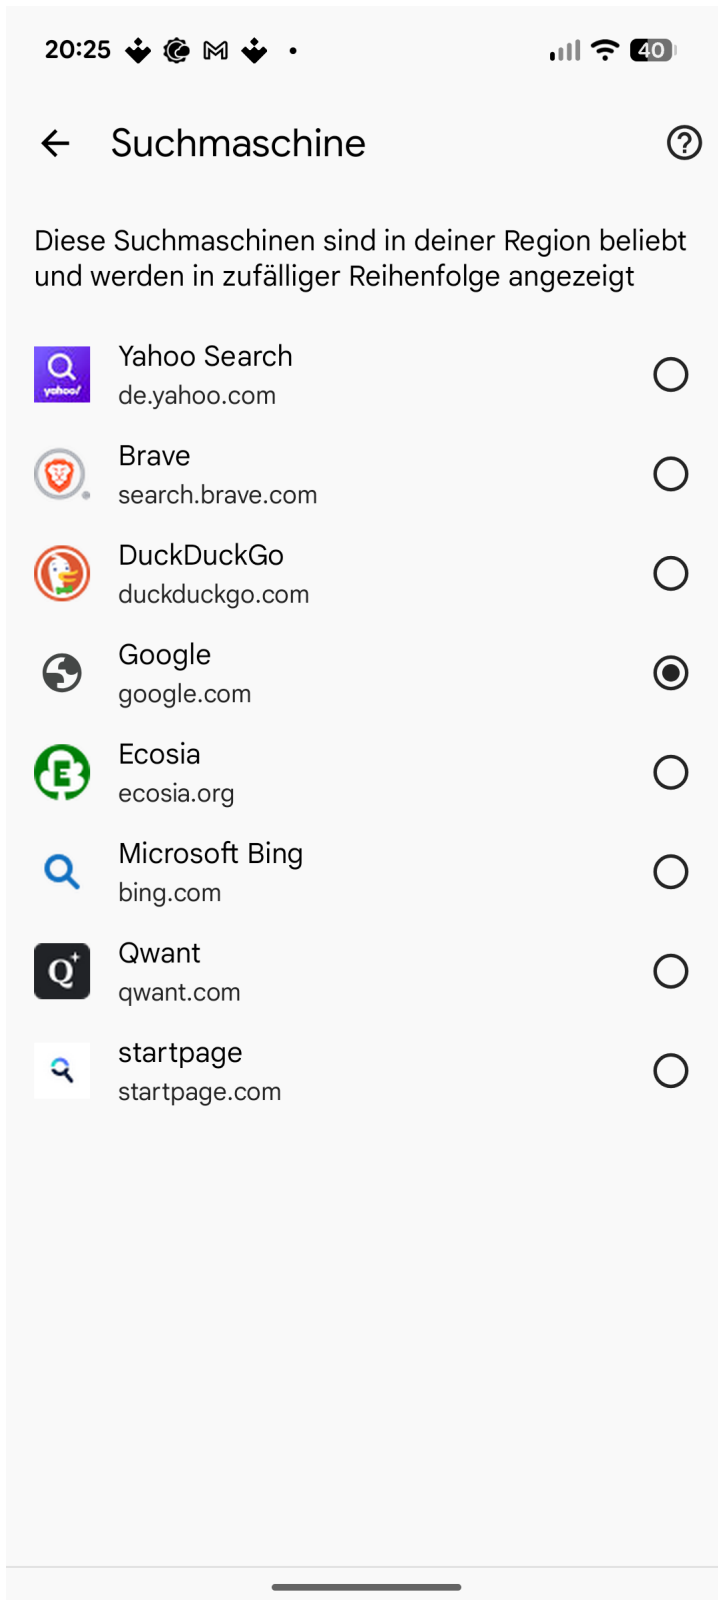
20:25 40

Suchmaschine

Diese Suchmaschinen sind in deiner Region beliebt und werden in zufälliger Reihenfolge angezeigt

yahoo!
Yahoo Search
de.yahoo.com

Brave
search.brave.com

DuckDuckGo
duckduckgo.com

Google
google.com

Ecosia
ecosia.org

Microsoft Bing
bing.com

Qwant
qwant.com

startpage
startpage.com